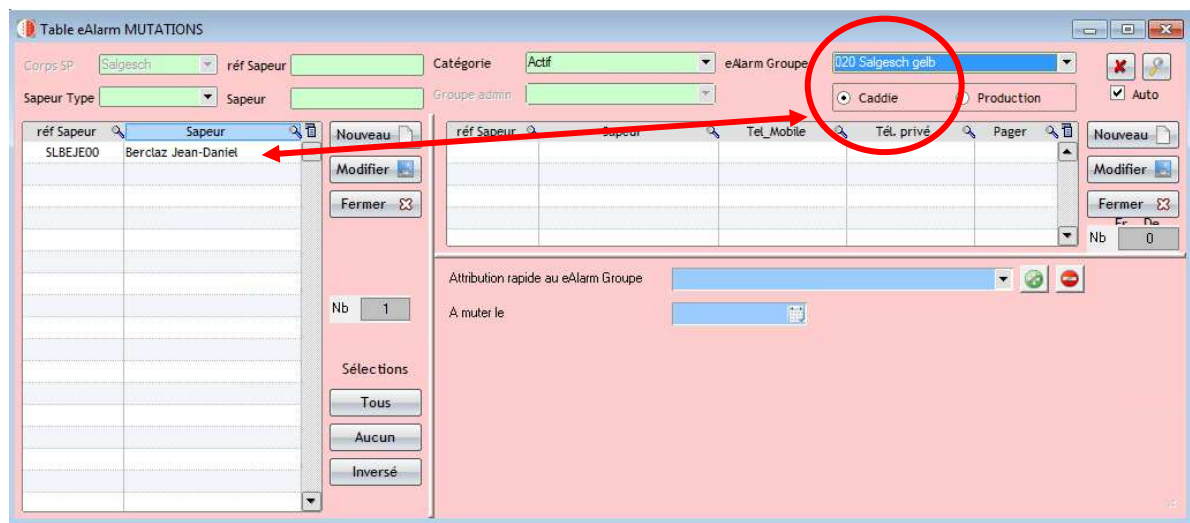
Table eAlarm MUTATIONS

Corps SP Salgesch réf Sapeur Catégorie Actif eAlarm Groupe 020 Salgesch gelb

Sapeur Type Sapeur Groupe admin

Caddie Production

Auto

| réf Sapeur | Sapeur |
|---|---|
| SLBEJE00 | Berclaz Jean-Daniel |

Nouveau

Modifier

Fermer

Nb 1

Sélections

Tous

Aucun

Inversé

| réf Sapeur | Sapeur | Tel_Mobile | Tél. privé | Pager |
|---|---|---|---|---|

Nouveau

Modifier

Fermer

Fr De

Nb 0

Attribution rapide au eAlarm Groupe

A muter le